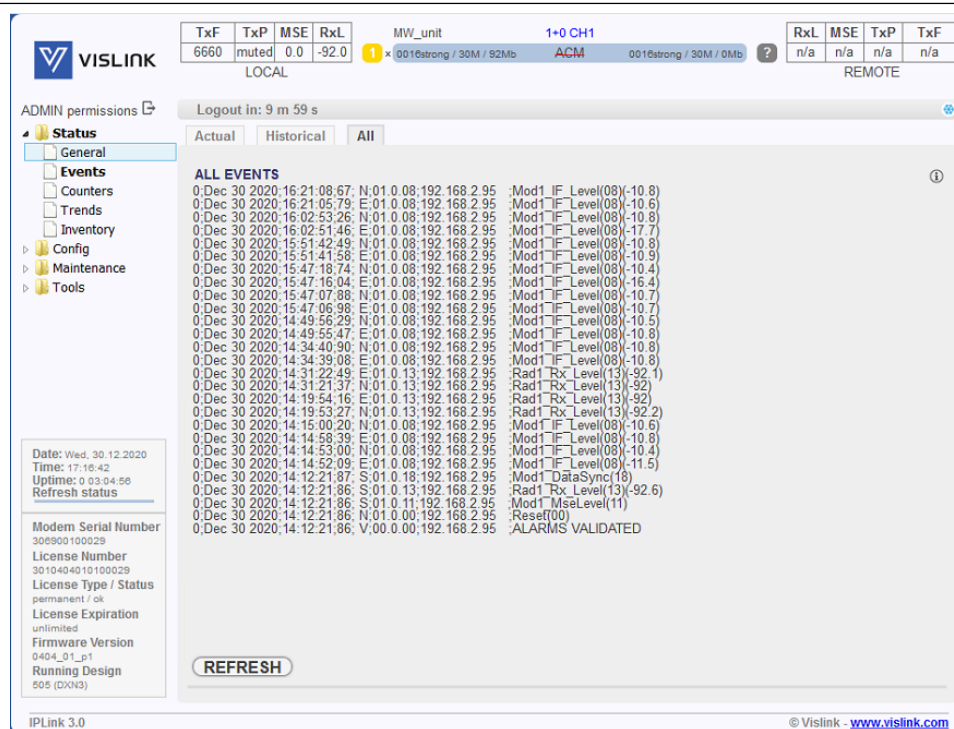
VISLINK

| TxF | TxP | MSE | RxL |
|---|---|---|---|
| 6660 | muted | 0.0 | -92.0 |

LOCAL

MW_unit 1+0 CH1

1 × 0016strong / 30M / 92Mb ACM 0016strong / 30M / 0Mb ?

| RxL | MSE | TxP | TxF |
|---|---|---|---|
| n/a | n/a | n/a | n/a |

REMOTE

ADMIN permissions

Logout in: 9 m 59 s

Status
General
Events
Counters
Trends
Inventory
Config
Maintenance
Tools

Actual Historical All

ALL EVENTS

0;Dec 30 2020;16:21:08;67; N;01.0.08;192.168.2.95 ;Mod1_IF_Level(08)(-10.8)
0;Dec 30 2020;16:21:05;79; E;01.0.08;192.168.2.95 ;Mod1_IF_Level(08)(-10.6)
0;Dec 30 2020;16:02:53;26; N;01.0.08;192.168.2.95 ;Mod1_IF_Level(08)(-10.8)
0;Dec 30 2020;16:02:51;46; E;01.0.08;192.168.2.95 ;Mod1_IF_Level(08)(-17.7)
0;Dec 30 2020;15:51:42;49; N;01.0.08;192.168.2.95 ;Mod1_IF_Level(08)(-10.8)
0;Dec 30 2020;15:51:41;58; E;01.0.08;192.168.2.95 ;Mod1_IF_Level(08)(-10.9)
0;Dec 30 2020;15:47:18;74; N;01.0.08;192.168.2.95 ;Mod1_IF_Level(08)(-10.4)
0;Dec 30 2020;15:47:16;04; E;01.0.08;192.168.2.95 ;Mod1_IF_Level(08)(-16.4)
0;Dec 30 2020;15:47:07;88; N;01.0.08;192.168.2.95 ;Mod1_IF_Level(08)(-10.7)
0;Dec 30 2020;15:47:06;98; E;01.0.08;192.168.2.95 ;Mod1_IF_Level(08)(-10.7)
0;Dec 30 2020;14:49:56;29; N;01.0.08;192.168.2.95 ;Mod1_IF_Level(08)(-10.5)
0;Dec 30 2020;14:49:55;47; E;01.0.08;192.168.2.95 ;Mod1_IF_Level(08)(-10.8)
0;Dec 30 2020;14:34:40;90; N;01.0.08;192.168.2.95 ;Mod1_IF_Level(08)(-10.8)
0;Dec 30 2020;14:34:39;08; E;01.0.08;192.168.2.95 ;Mod1_IF_Level(08)(-10.8)
0;Dec 30 2020;14:31:22;49; E;01.0.13;192.168.2.95 ;Rad1_Rx_Level(13)(-92.1)
0;Dec 30 2020;14:31:21;37; N;01.0.13;192.168.2.95 ;Rad1_Rx_Level(13)(-92)
0;Dec 30 2020;14:19:54;16; E;01.0.13;192.168.2.95 ;Rad1_Rx_Level(13)(-92)
0;Dec 30 2020;14:19:53;27; N;01.0.13;192.168.2.95 ;Rad1_Rx_Level(13)(-92.2)
0;Dec 30 2020;14:15:00;20; N;01.0.08;192.168.2.95 ;Mod1_IF_Level(08)(-10.6)
0;Dec 30 2020;14:14:58;39; E;01.0.08;192.168.2.95 ;Mod1_IF_Level(08)(-10.8)
0;Dec 30 2020;14:14:53;00; N;01.0.08;192.168.2.95 ;Mod1_IF_Level(08)(-10.4)
0;Dec 30 2020;14:14:52;09; E;01.0.08;192.168.2.95 ;Mod1_IF_Level(08)(-11.5)
0;Dec 30 2020;14:12:21;87; S;01.0.18;192.168.2.95 ;Mod1_DataSync(18)
0;Dec 30 2020;14:12:21;86; S;01.0.13;192.168.2.95 ;Rad1_Rx_Level(13)(-92.6)
0;Dec 30 2020;14:12:21;86; S;01.0.11;192.168.2.95 ;Mod1_MseLevel(11)
0;Dec 30 2020;14:12:21;86; N;01.0.00;192.168.2.95 ;Reset(00)
0;Dec 30 2020;14:12:21;86; V;00.0.00;192.168.2.95 ;ALARMS VALIDATED

REFRESH

Date: Wed, 30.12.2020
Time: 17:16:42
Uptime: 0 03:04:56
Refresh status

Modem Serial Number
306900100029
License Number
3010404010100029
License Type / Status
permanent / ok
License Expiration
unlimited
Firmware Version
0404_01_p1
Running Design
505 (DXN3)

IPLink 3.0

© Vislink - www.vislink.com